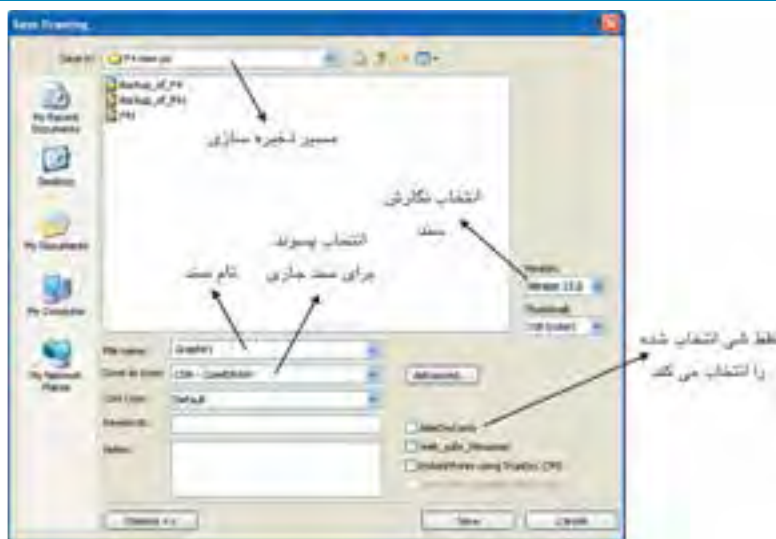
Save Drawing

Save in: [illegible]

Backup_of_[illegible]
Backup_of_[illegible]
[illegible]

My Recent Documents
Desktop
My Documents
My Computer
My Network Places

مسیر ذخیره سازی

انتخاب نگارش سند

انتخاب پسوند برای سند جاری

نام سند

Version:
Version 13.0
Thumbnail:
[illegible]

File name: Graphic1
Save as type: CDR - CorelDRAW
Sort type: Default
Keywords:
Notes:

Advanced...

Selected only
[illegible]
Embed fonts using TrueDoc (TM)

Options <<
Save
Cancel

فقط شی انتخاب شده را انتخاب می کند